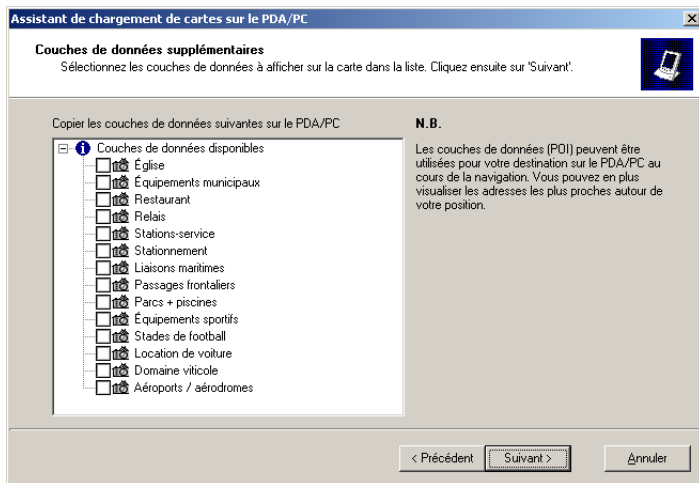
Assistant de chargement de cartes sur le PDA/PC

Couches de données supplémentaires
Sélectionnez les couches de données à afficher sur la carte dans la liste. Cliquez ensuite sur 'Suivant'.

Copier les couches de données suivantes sur le PDA/PC

Couches de données disponibles
Église
Équipements municipaux
Restaurant
Relais
Stations-service
Stationnement
Liaisons maritimes
Passages frontaliers
Parcs + piscines
Équipements sportifs
Stades de football
Location de voiture
Domaine viticole
Aéroports / aérodromes

N.B.

Les couches de données (POI) peuvent être utilisées pour votre destination sur le PDA/PC au cours de la navigation. Vous pouvez en plus visualiser les adresses les plus proches autour de votre position.

< Précédent | Suivant > | Annuler